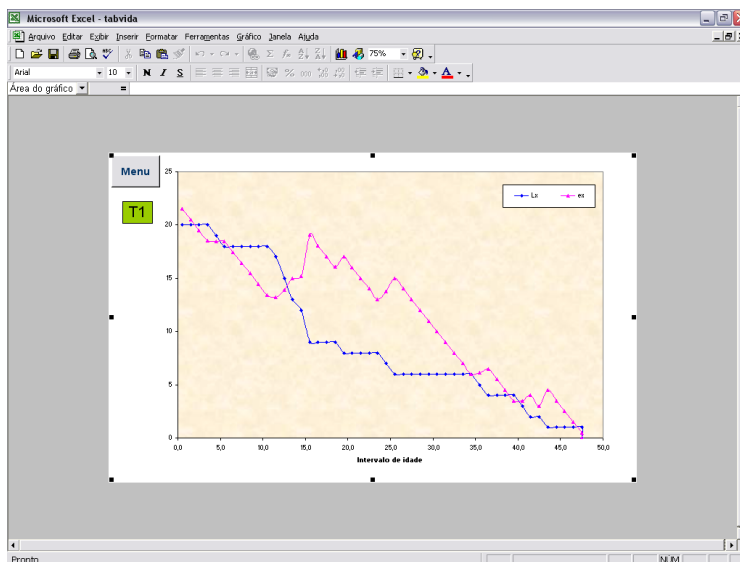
Microsoft Excel - tabvida

Arquivo Editar Exibir Inserir Formatar Ferramentas Gráfico Janela Ajuda

75%

Arial 10 N I S

Área do gráfico =

Menu

T1

Lx
ex

25
20
15
10
5
0

0,0 5,0 10,0 15,0 20,0 25,0 30,0 35,0 40,0 45,0 50,0

Intervalo de idade

Pronto NUM